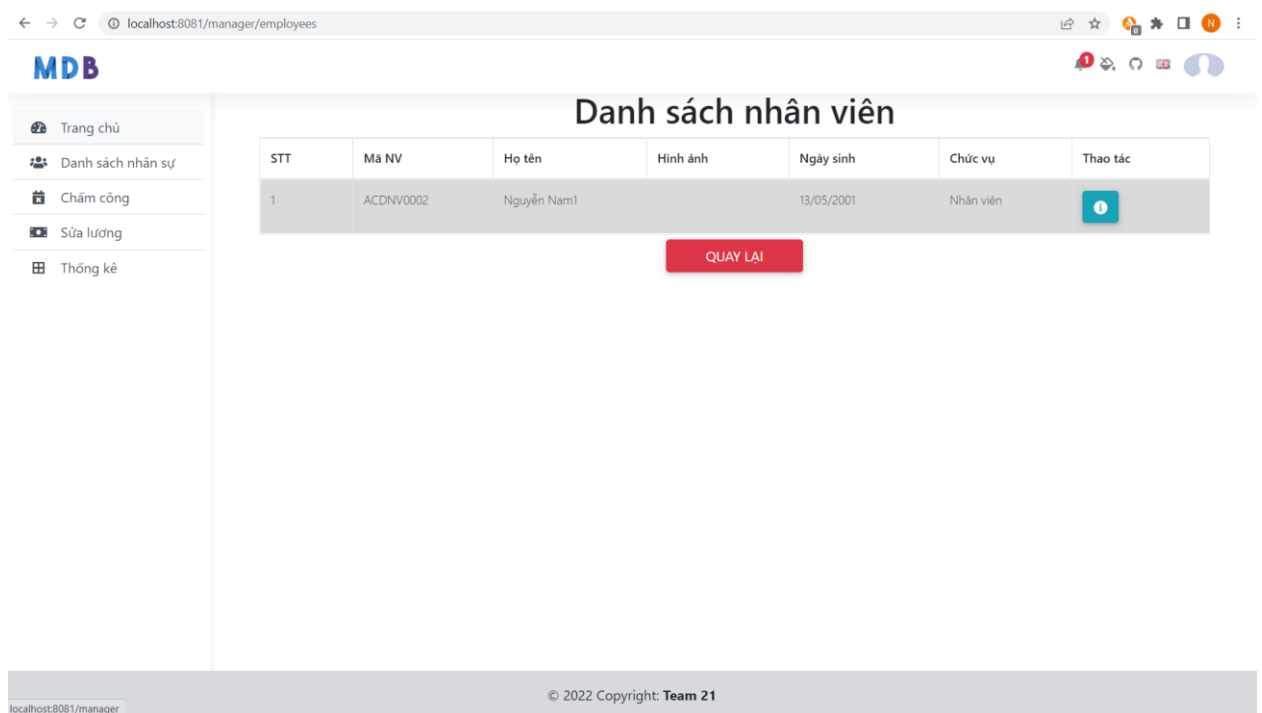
localhost:8081/manager/employees

MDB

1

N

Trang chủ
Danh sách nhân sự
Chấm công
Sửa lương
Thống kê

Danh sách nhân viên

| STT | Mã NV | Họ tên | Hình ảnh | Ngày sinh | Chức vụ | Thao tác |
|---|---|---|---|---|---|---|
| 1 | ACDNV0002 | Nguyễn Nam1 | | 13/05/2001 | Nhân viên | |

QUAY LẠI

© 2022 Copyright: **Team 21**

localhost:8081/manager